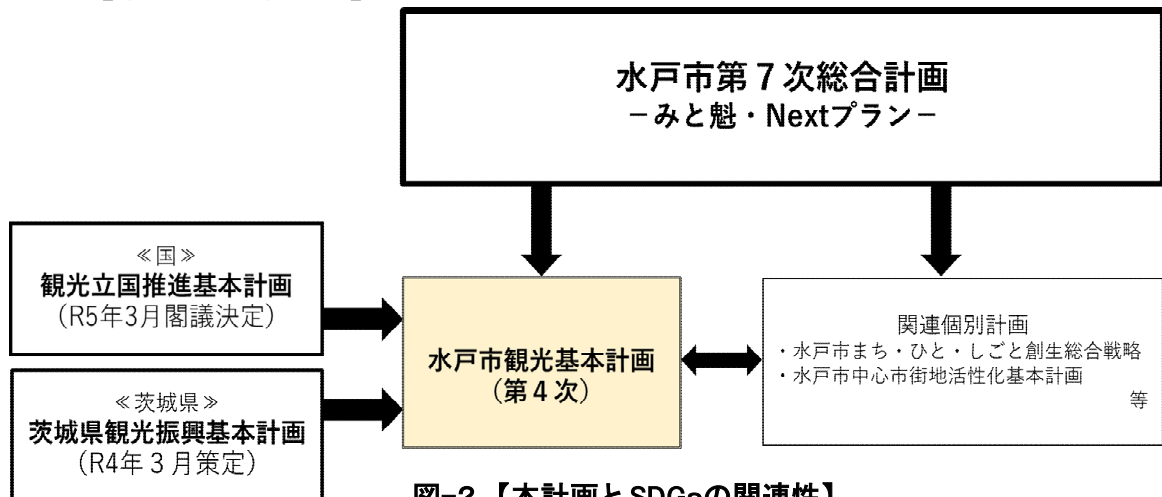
水戸市第７次総合計画
－みと魁・Nextプラン－

≪国≫
観光立国推進基本計画
（R5年3月閣議決定）

≪茨城県≫
茨城県観光振興基本計画
（R4年３月策定）

水戸市観光基本計画
（第４次）

関連個別計画
・水戸市まち・ひと・しごと創生総合戦略
・水戸市中心市街地活性化基本計画
等

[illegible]